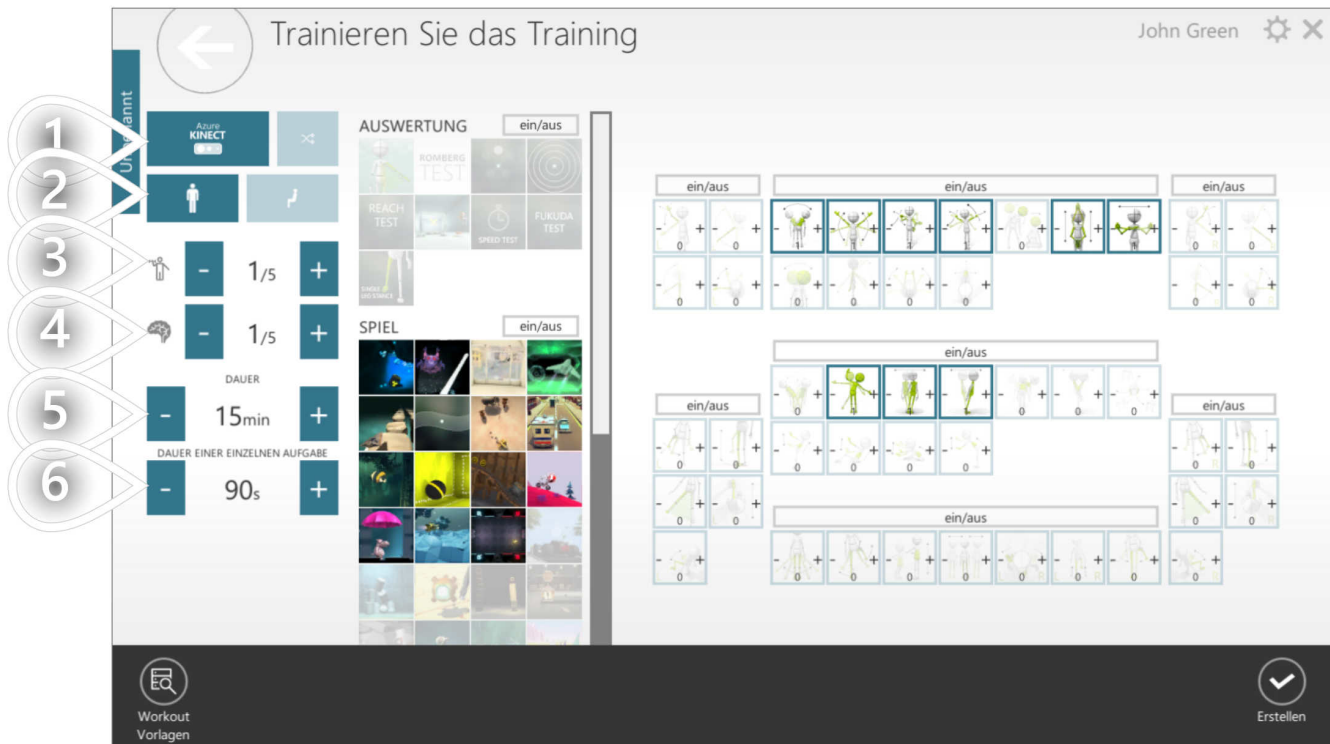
Trainieren Sie das Training

John Green

Unbenannt

1
2
3
4
5
6

Azure KINECT

- $1/5$ +

- $1/5$ +

DAUER

- 15min +

DAUER EINER EINZELNEN AUFGABE

- 90s +

AUSWERTUNG ein/aus

ROMBERG TEST

REACH TEST

SPEED TEST

FUKUDA TEST

SINGLE LEG STANCE

SPIEL ein/aus

ein/aus ein/aus ein/aus

ein/aus

ein/aus ein/aus

ein/aus

Workout Vorlagen

Erstellen